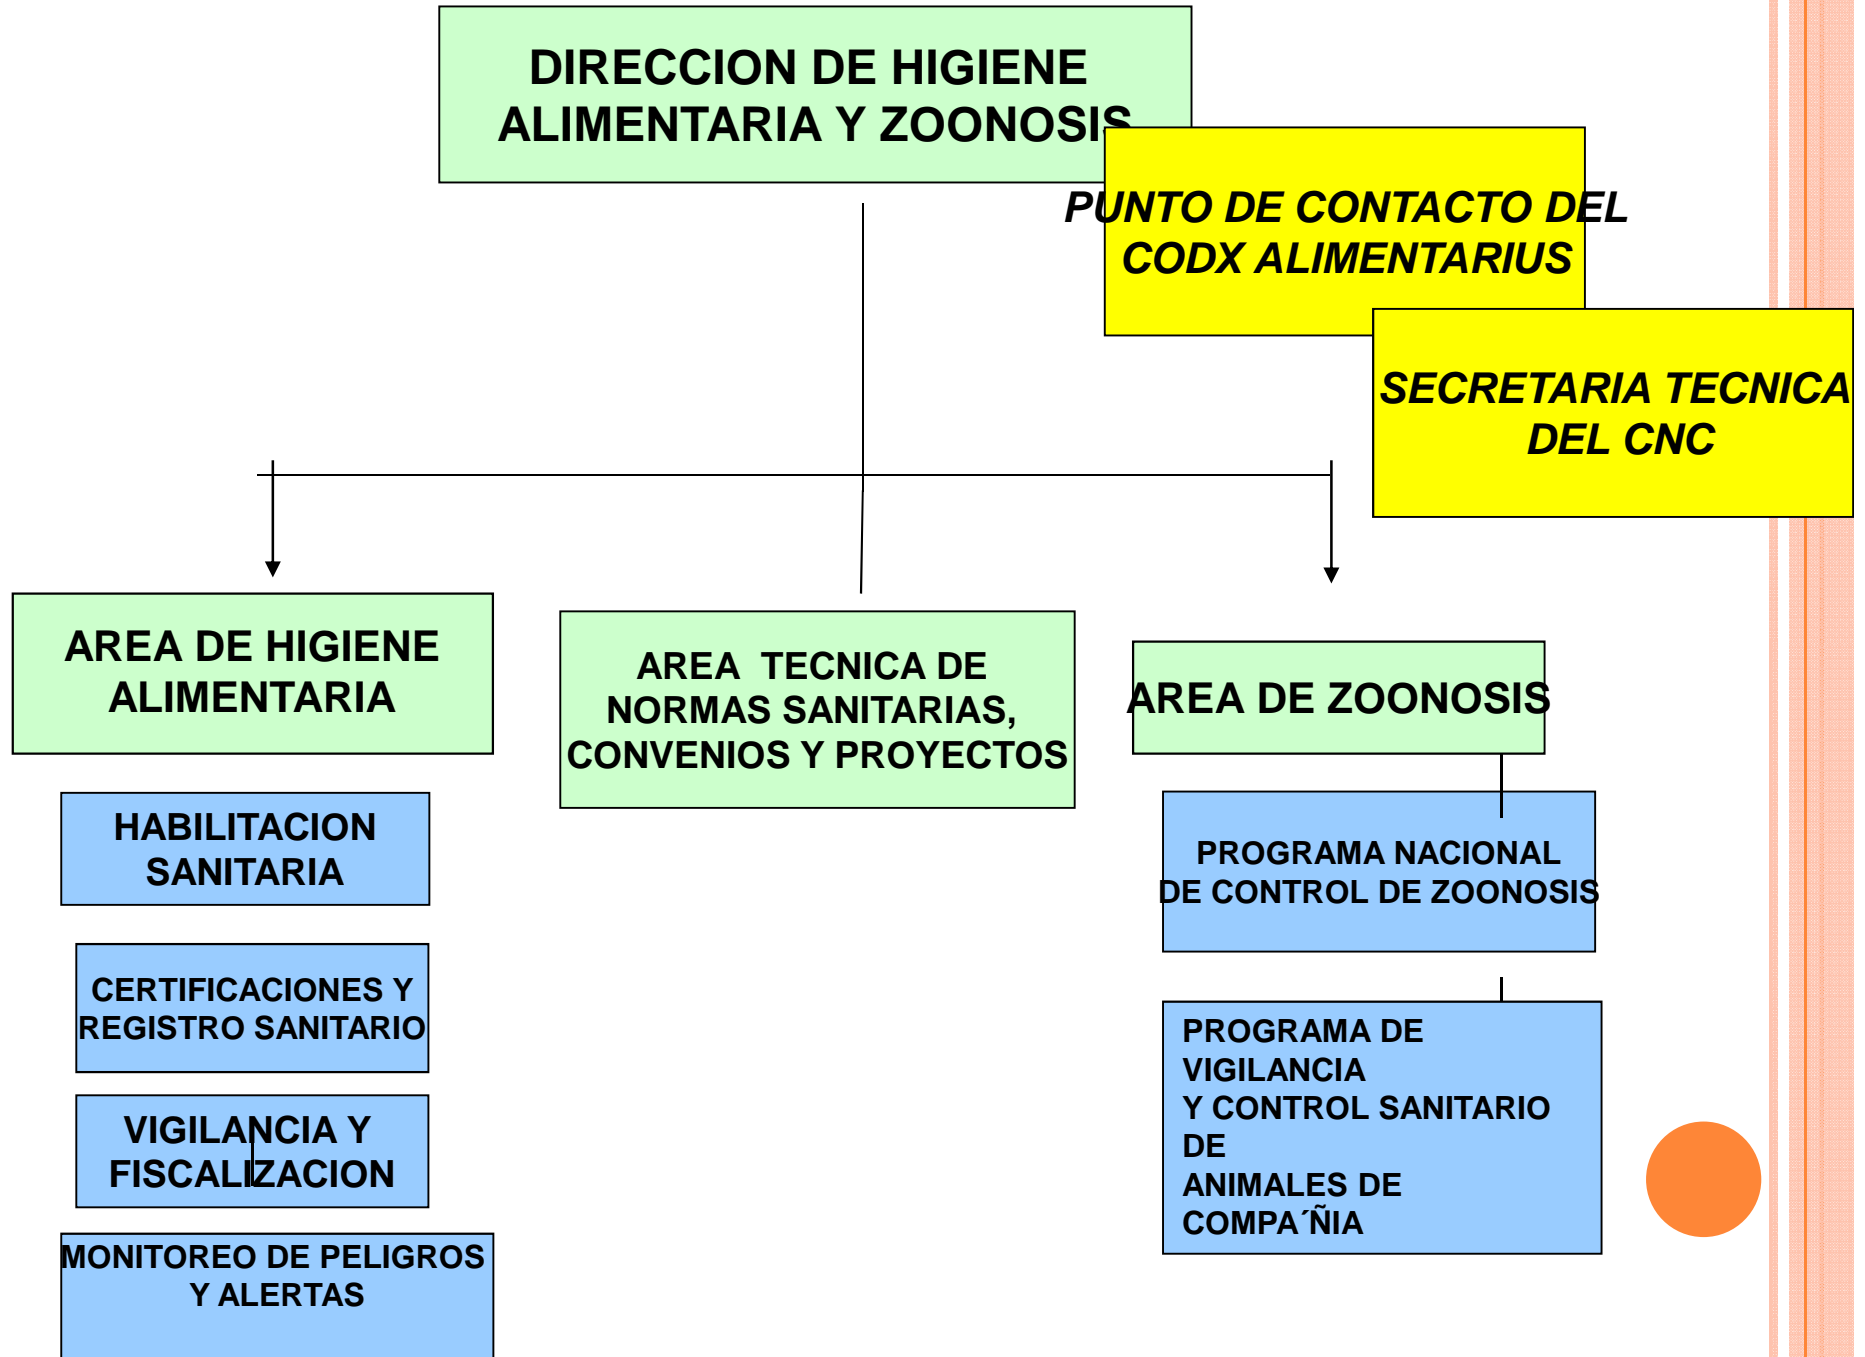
DIRECCION DE HIGIENE ALIMENTARIA Y ZOONOSIS

PUNTO DE CONTACTO DEL CODX ALIMENTARIUS

SECRETARIA TECNICA DEL CNC

AREA DE HIGIENE ALIMENTARIA

AREA TECNICA DE NORMAS SANITARIAS, CONVENIOS Y PROYECTOS

AREA DE ZOONOSIS

HABILITACION SANITARIA

CERTIFICACIONES Y REGISTRO SANITARIO

VIGILANCIA Y FISCALIZACION

MONITOREO DE PELIGROS Y ALERTAS

PROGRAMA NACIONAL DE CONTROL DE ZOONOSIS

PROGRAMA DE VIGILANCIA Y CONTROL SANITARIO DE ANIMALES DE COMPA´ÑIA